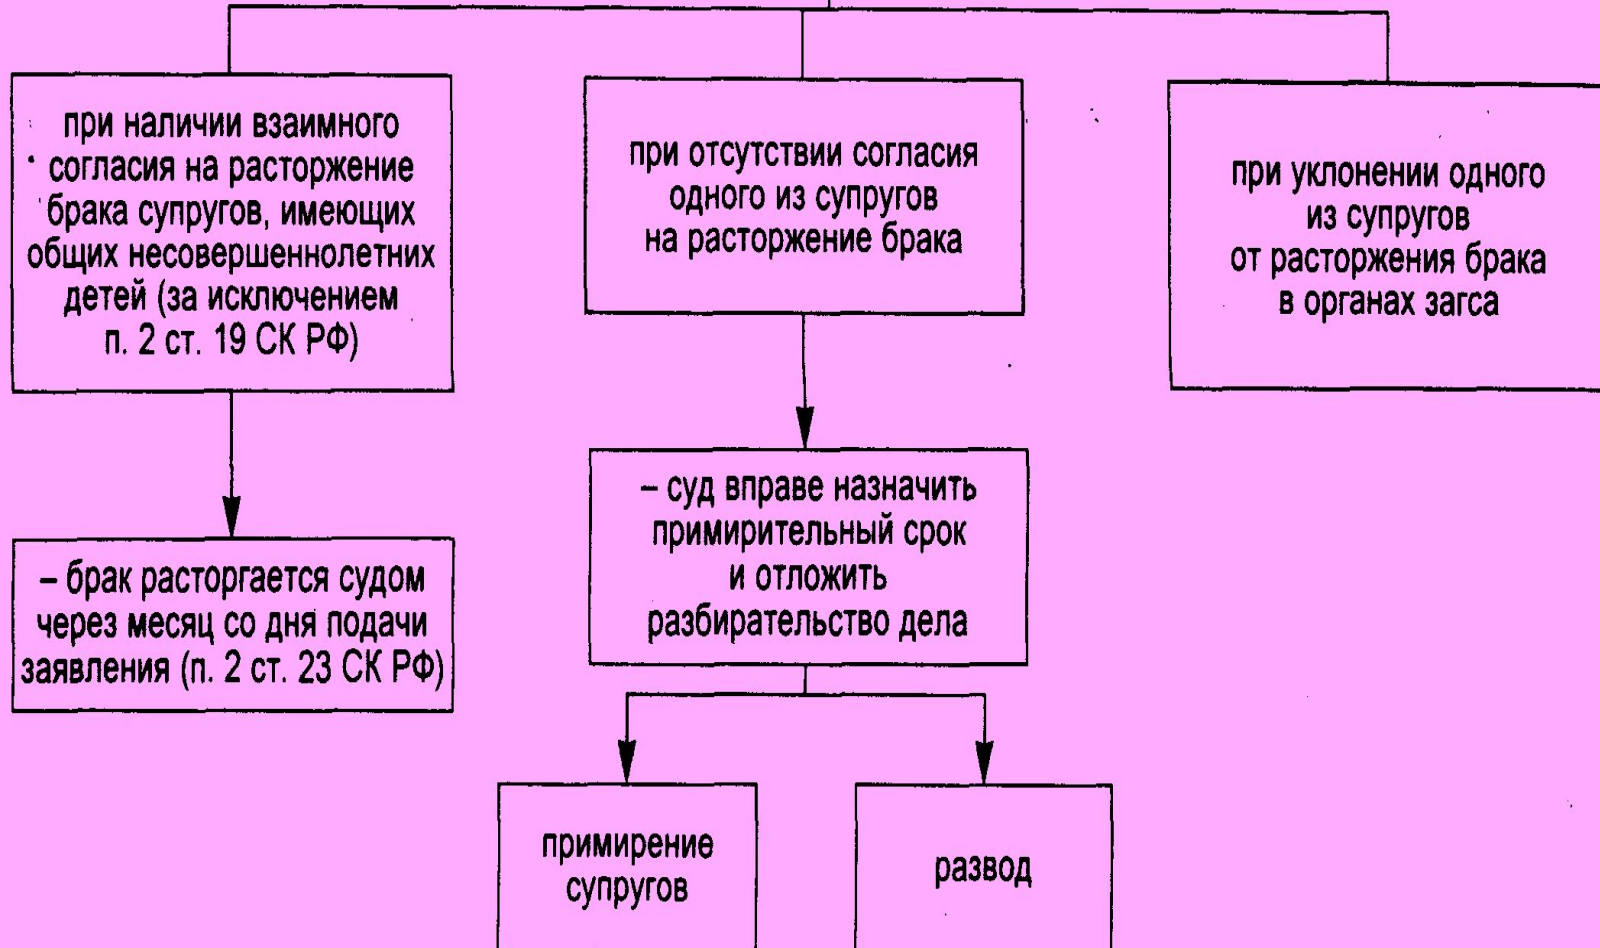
при наличии взаимного согласия на расторжение брака супругов, имеющих общих несовершеннолетних детей (за исключением п. 2 ст. 19 СК РФ)

при отсутствии согласия одного из супругов на расторжение брака

при уклонении одного из супругов от расторжения брака в органах загса

– брак расторгается судом через месяц со дня подачи заявления (п. 2 ст. 23 СК РФ)

– суд вправе назначить примирительный срок и отложить разбирательство дела

примирение супругов

развод